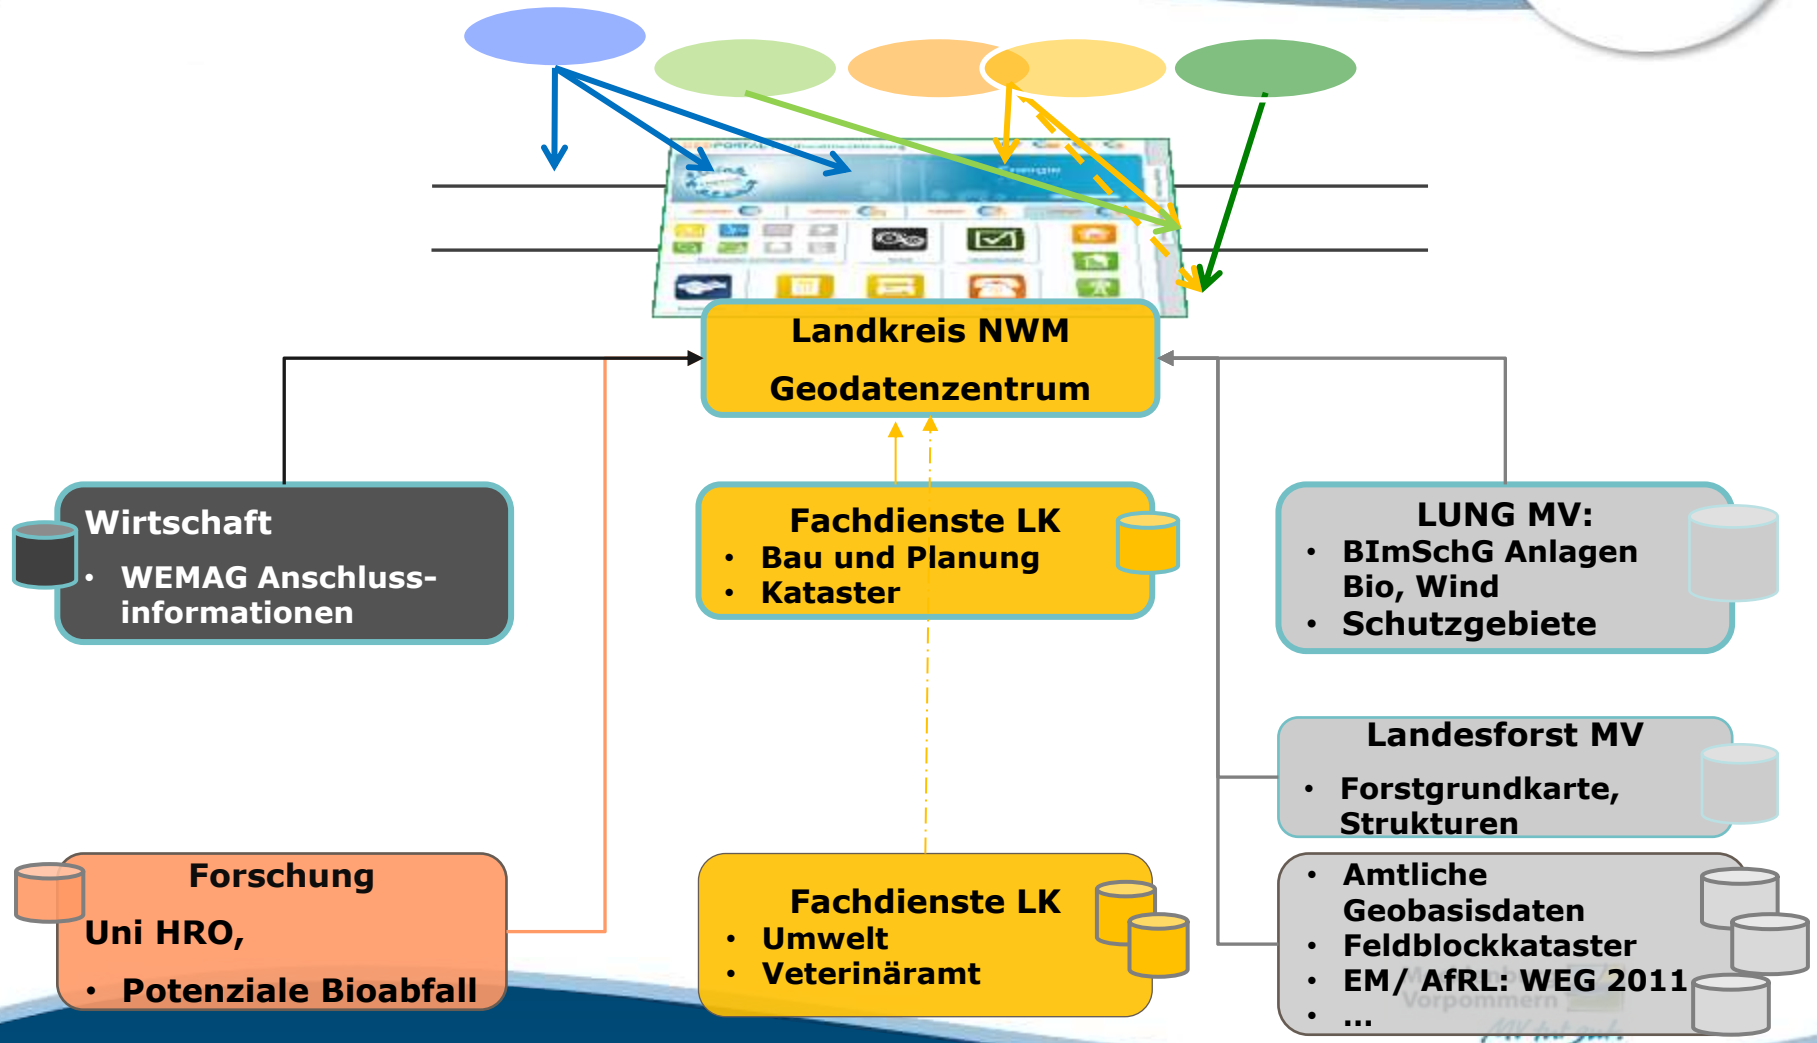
Landkreis NWM

Geodatenzentrum

Wirtschaft

• WEMAG Anschlussinformationen

Fachdienste LK

• Bau und Planung
• Kataster

LUNG MV:

• BImSchG Anlagen Bio, Wind
• Schutzgebiete

Landesforst MV

• Forstgrundkarte, Strukturen

Forschung

Uni HRO,

• Potenziale Bioabfall

Fachdienste LK

• Umwelt
• Veterinäramt

• Amtliche Geobasisdaten
• Feldblockkataster
• EM/ AfRL: WEG 2011
• ...